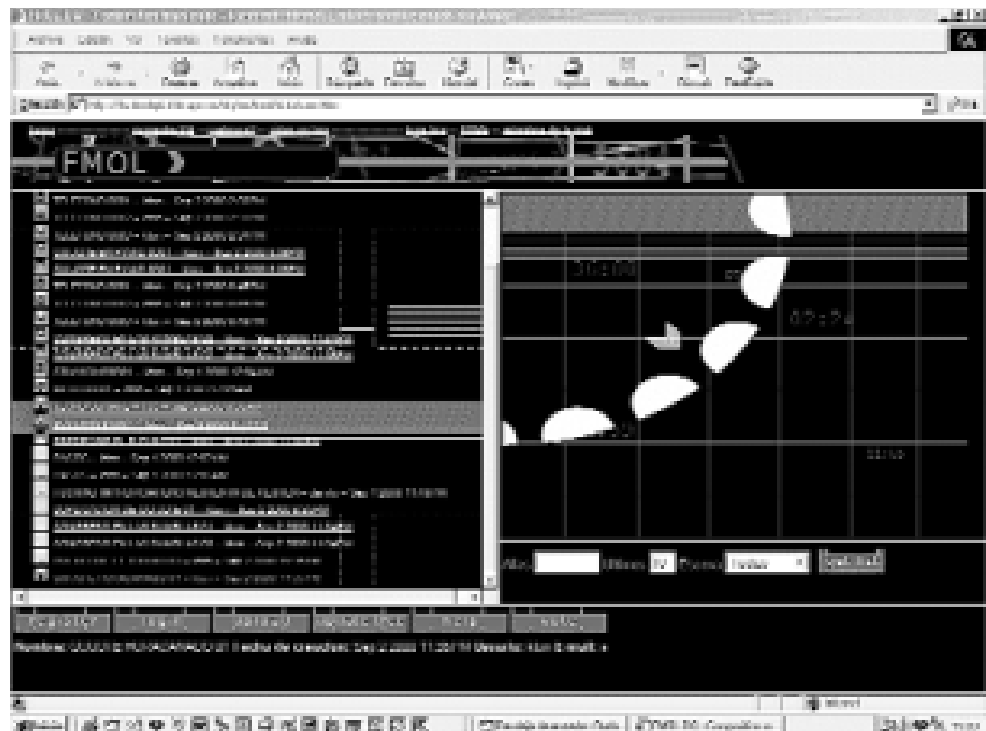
FMOL

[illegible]

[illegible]

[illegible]

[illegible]

Archivo Edición Ver Favoritos Herramientas Ayuda

Atrás Adelante Detener Actualizar Inicio Búsqueda Favoritos Historial Correo Imprimir Modificar Discutir

Dirección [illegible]

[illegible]

Año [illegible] Últimos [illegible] Fecha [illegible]

Nombre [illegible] Fecha de creación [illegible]

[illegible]